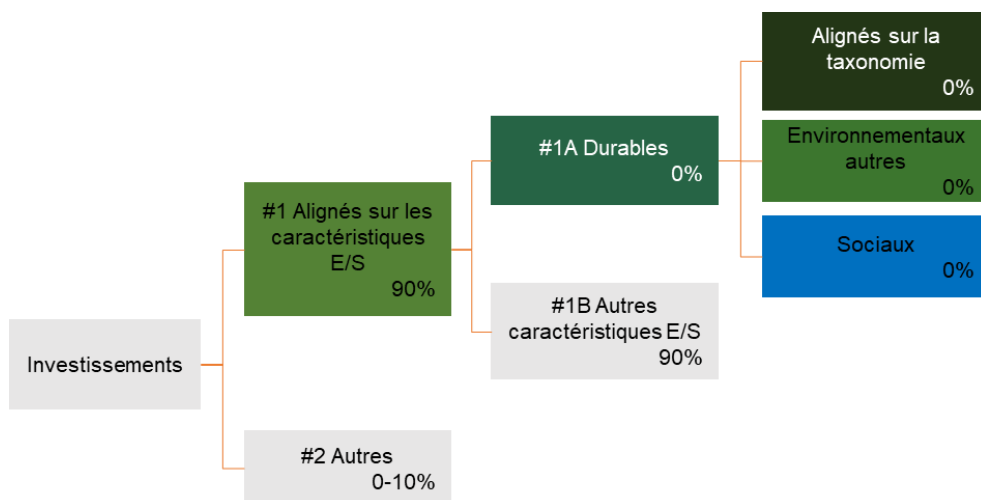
Investissements

#1 Alignés sur les caractéristiques E/S
90%

#2 Autres
0-10%

#1A Durables
0%

#1B Autres caractéristiques E/S
90%

Alignés sur la taxonomie
0%

Environnementaux autres
0%

Sociaux
0%